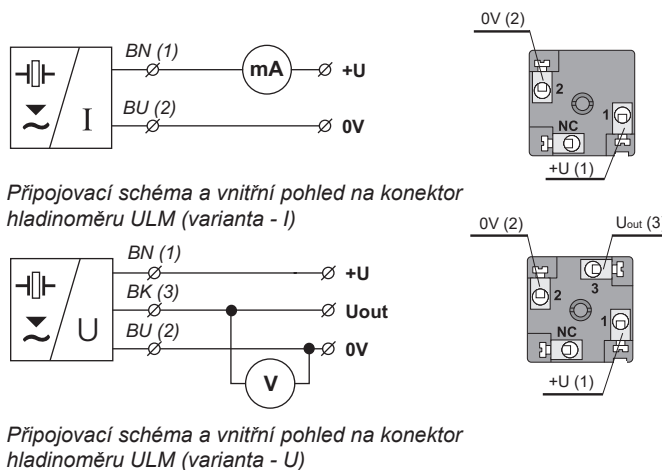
BN (1)
mA
+U
I
BU (2)
0V

0V (2)
2
NC
1
+U (1)

Připojovací schéma a vnitřní pohled na konektor hladinoměru ULM (varianta - I)

BN (1)
+U
BK (3)
Uout
U
BU (2)
0V
V

0V (2)
$U_{out}$ (3
3
2
NC
1
+U (1)

Připojovací schéma a vnitřní pohled na konektor hladinoměru ULM (varianta - U)